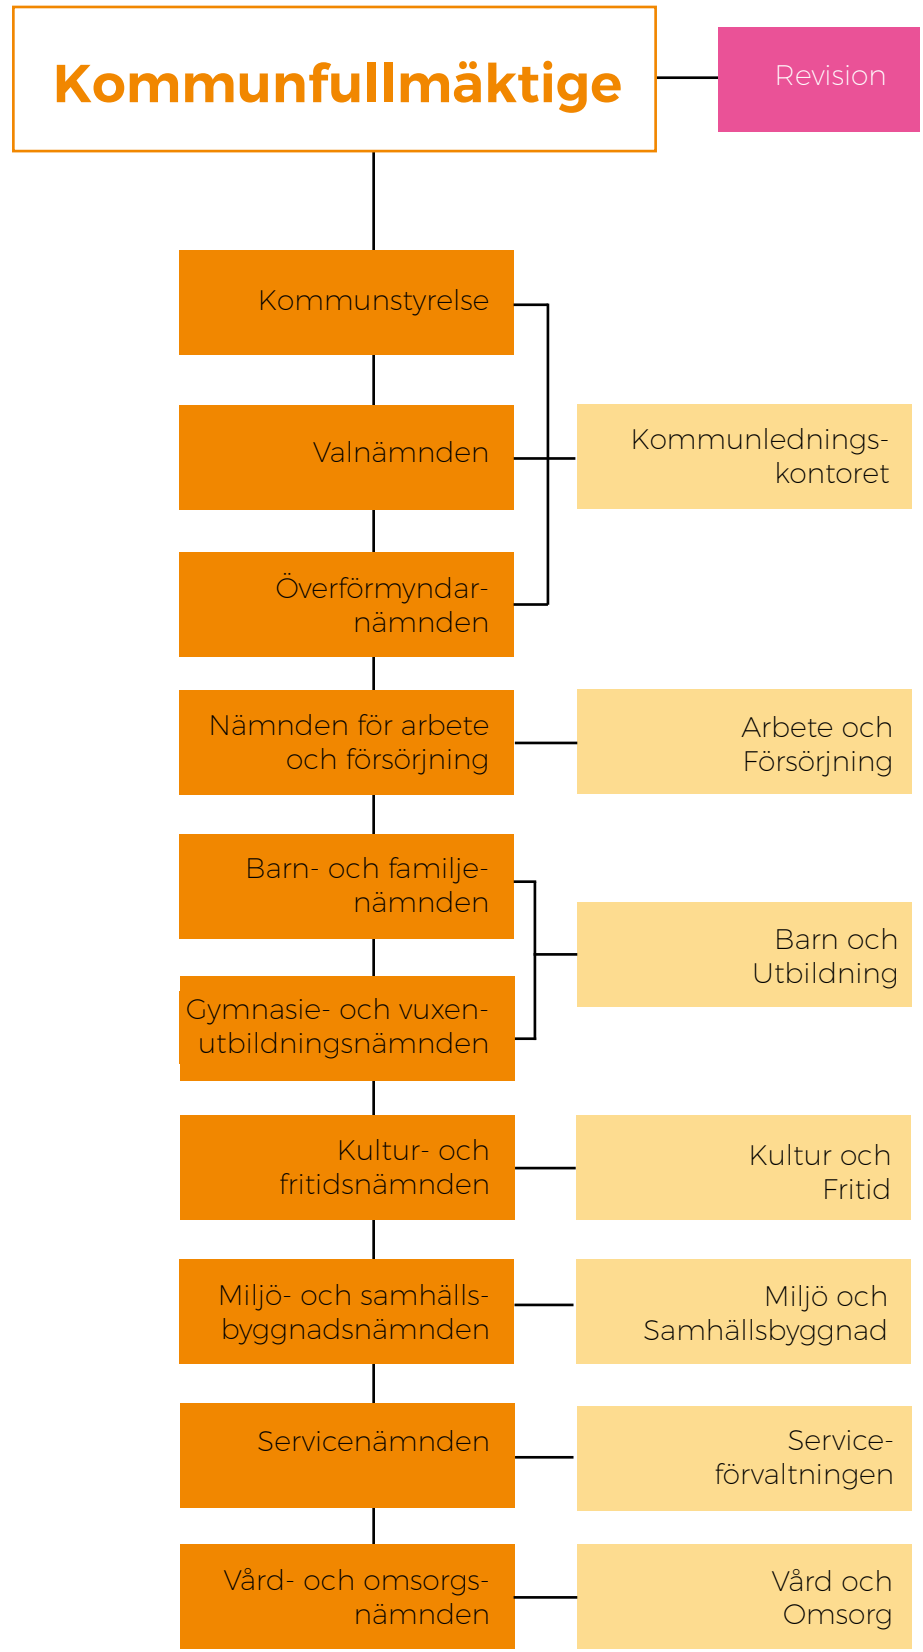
Kommunfullmäktige

Revision

Kommunstyrelse

Valnämnden

Kommunlednings-kontoret

Överförmyndar-nämnden

Nämnden för arbete och försörjning

Arbete och Försörjning

Barn- och familje-nämnden

Barn och Utbildning

Gymnasie- och vuxen-utbildningsnämnden

Kultur- och fritidsnämnden

Kultur och Fritid

Miljö- och samhälls-byggnadsnämnden

Miljö och Samhällsbyggnad

Servicenämnden

Service-förvaltningen

Vård- och omsorgs-nämnden

Vård och Omsorg